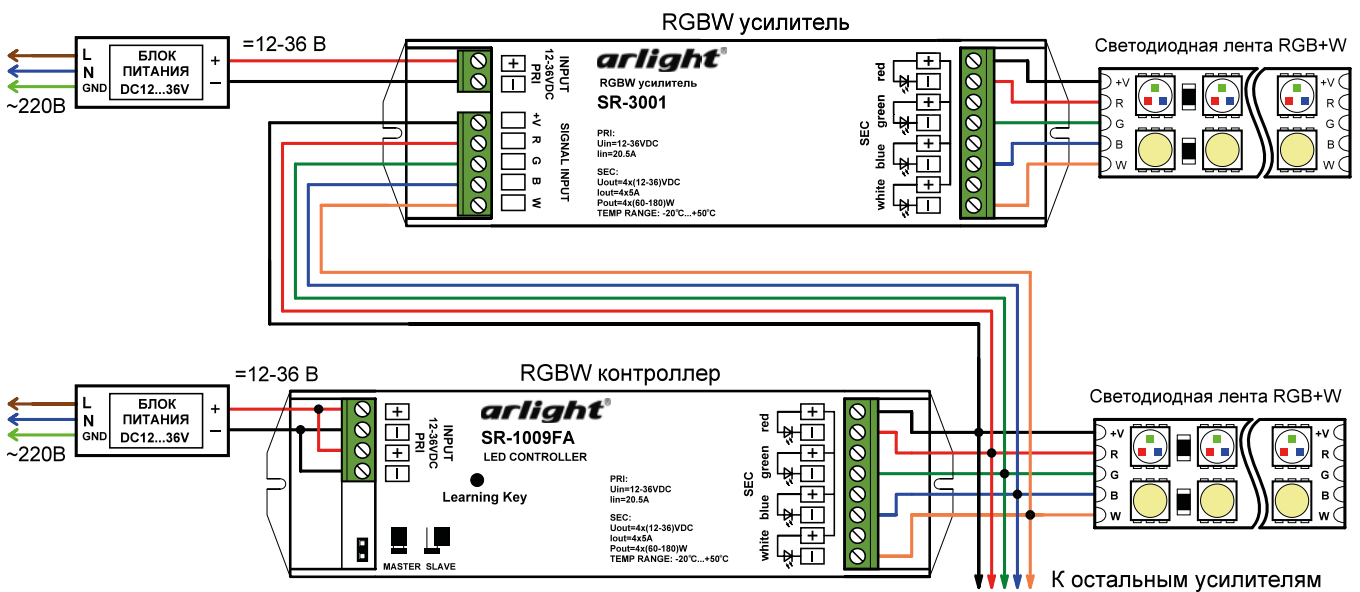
RGBW усилитель

L
N
GND
~220В

БЛОК ПИТАНИЯ DC12...36V

+
–

=12-36 В

INPUT 12-36VDC PRI

+
–

arlight®
RGBW усилитель
SR-3001

SIGNAL INPUT
+V
R
G
B
W

PRI:
Uin=12-36VDC
Iin=20.5A

SEC:
Uout=4x(12-36)VDC
Iout=4x5A
Pout=4x(60-180)W
TEMP RANGE: -20°C...+50°C

SEC
red
green
blue
white

Светодиодная лента RGB+W
+V
R
G
B
W

RGBW контроллер

L
N
GND
~220В

БЛОК ПИТАНИЯ DC12...36V

+
–

=12-36 В

INPUT 12-36VDC PRI

arlight®
SR-1009FA
LED CONTROLLER

Learning Key

MASTER SLAVE

PRI:
Uin=12-36VDC
Iin=20.5A

SEC:
Uout=4x(12-36)VDC
Iout=4x5A
Pout=4x(60-180)W
TEMP RANGE: -20°C...+50°C

SEC
red
green
blue
white

Светодиодная лента RGB+W
+V
R
G
B
W

К остальным усилителям